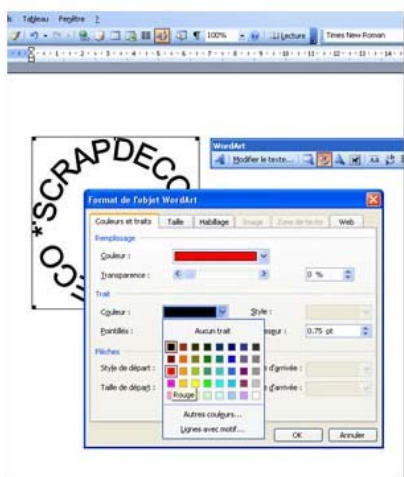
Tableau Fenêtre ?

100% Lecture Times New Roman

WordArt

Modifier le texte...

*SCRAPDECO

OC

Format de l'objet WordArt

Couleurs et traits Taille Habillage Image Zone de texte Web

Remplissage

Couleur :

Transparence :

0 %

Trait

Couleur :

Style :

Pointillés :

Aucun trait

epaisseur :

0.75 pt

Flèches

Style de départ :

Style d'arrivée :

Taille de départ :

Taille d'arrivée :

Rouge

Autres couleurs...

Lignes avec motif...

OK

Annuler